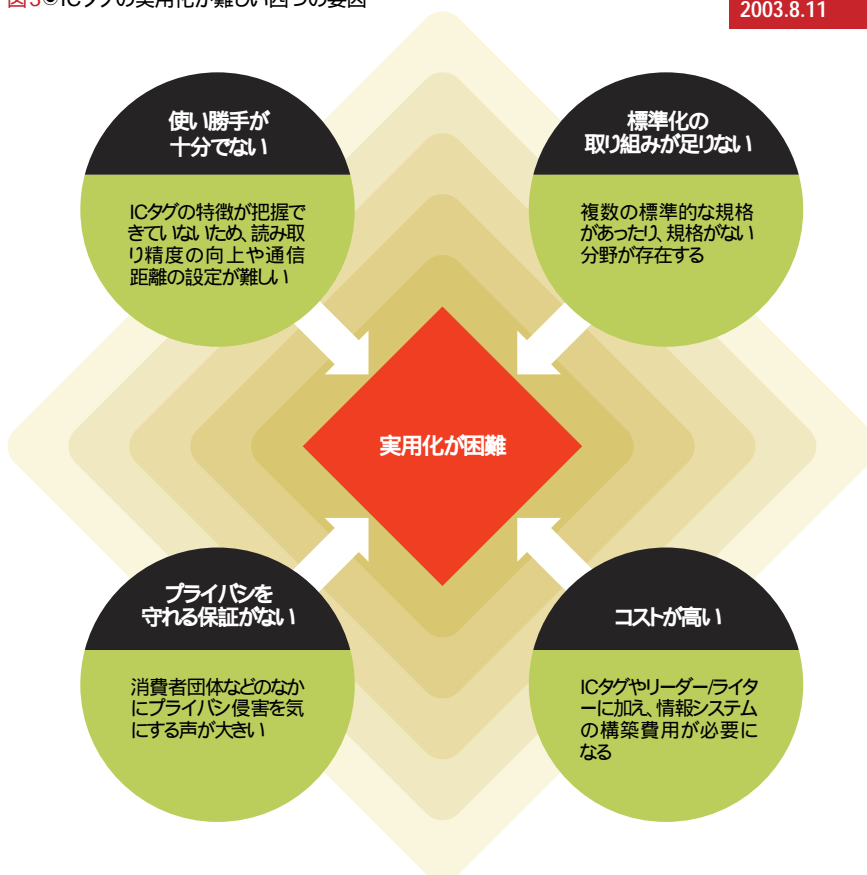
図3●ICタグの実用化が難しい四つの要因

2003.8.11

使い勝手が
十分でない

ICタグの特徴が把握できていないため、読み取り精度の向上や通信距離の設定が難しい

標準化の
取り組みが足りない

複数の標準的な規格があったり、規格がない分野が存在する

実用化が困難

プライバシを
守れる保証がない

消費者団体などのなかにプライバシ侵害を気にする声が大きい

コストが高い

ICタグやリーダー/ライターに加え、情報システムの構築費用が必要になる